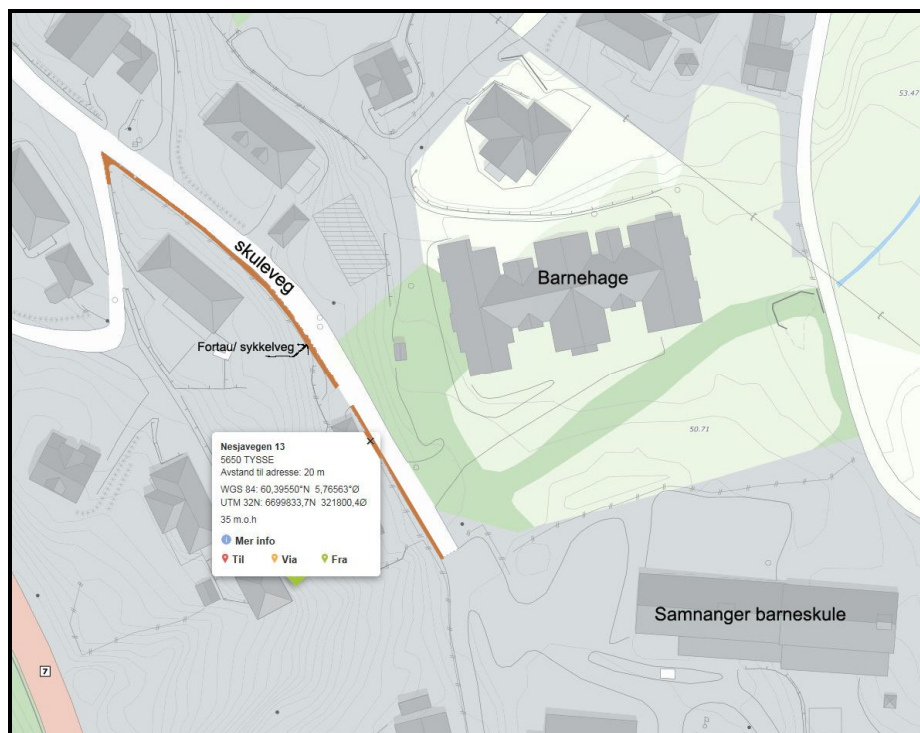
53.47

skuleveg

Barnehage

Fortau/ sykkelveg

Nesjavegen 13
5650 TYSSE
Avstand til adresse: 20 m
WGS 84: 60,39550°N 5,76563°Ø
UTM 32N: 6699833,7N 321800,4Ø
35 m.o.h
Mer info
Til Via Fra

50.71

Samnanger barneskule

7